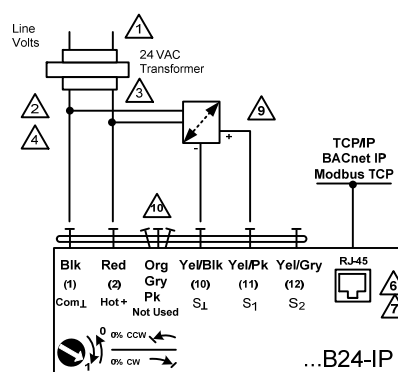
Line Volts

1

24 VAC Transformer

3

2

4

9

-

+

TCP/IP
BACnet IP
Modbus TCP

10

Blk
(1)
Com⊥

Red
(2)
Hot +

Org
Gry
Pk
Not Used

Yel/Blk
(10)
$S_⊥$

Yel/Pk
(11)
$S_1$

Yel/Gry
(12)
$S_2$

RJ-45

6

7

0

1

0% CCW

0% CW

...B24-IP